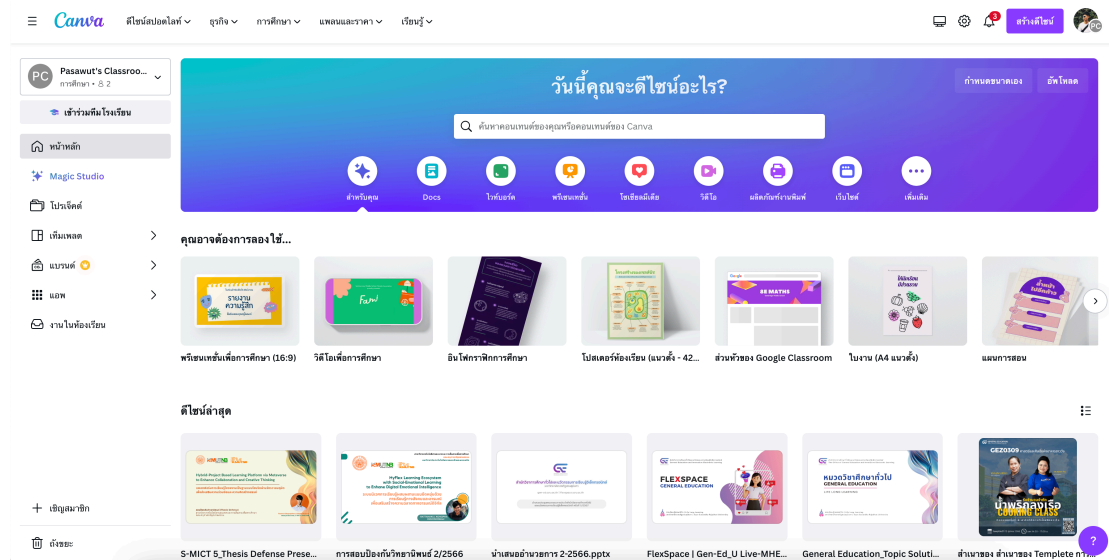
Canva ดีไซน์สปอตไลท์ ธุรกิจ การศึกษา แพลนและราคา เรียนรู้

3 สร้างดีไซน์ PC

PC Pasawut's Classroo... การศึกษา • 2

เข้าร่วมทีมโรงเรียน

หน้าหลัก

Magic Studio

โปรเจ็คต์

เท็มเพลต

แบรนด์

แอพ

งานในห้องเรียน

เชิญสมาชิก

ถังขยะ

วันนี้คุณจะดีไซน์อะไร?

กำหนดขนาดเอง อัพโหลด

ค้นหาคอนเทนต์ของคุณหรือคอนเทนต์ของ Canva

สำหรับคุณ Docs ไวท์บอร์ด พรีเซนเทชั่น โซเชียลมีเดีย วิดีโอ ผลิตภัณฑ์งานพิมพ์ เว็บไซต์ เพิ่มเติม

คุณอาจต้องการลองใช้...

พรีเซนเทชั่นเพื่อการศึกษา (16:9)
วิดีโอเพื่อการศึกษา
อินโฟกราฟิกการศึกษา
โปสเตอร์ห้องเรียน (แนวตั้ง - 42...
ส่วนหัวของ Google Classroom
ใบงาน (A4 แนวตั้ง)
แผนการสอน

ดีไซน์ล่าสุด

S-MICT 5_Thesis Defense Prese...
การสอบป้องกันวิทยานิพนธ์ 2/2566
นำเสนออำนวยการ 2-2566.pptx
FlexSpace | Gen-Ed_U Live-MHE...
General Education_Topic Soluti...
สำเนาของ สำเนาของ Templete การ...

FLEXSPACE GENERAL EDUCATION
หมวดวิชาศึกษาทั่วไป GENERAL EDUCATION
CEZ0309